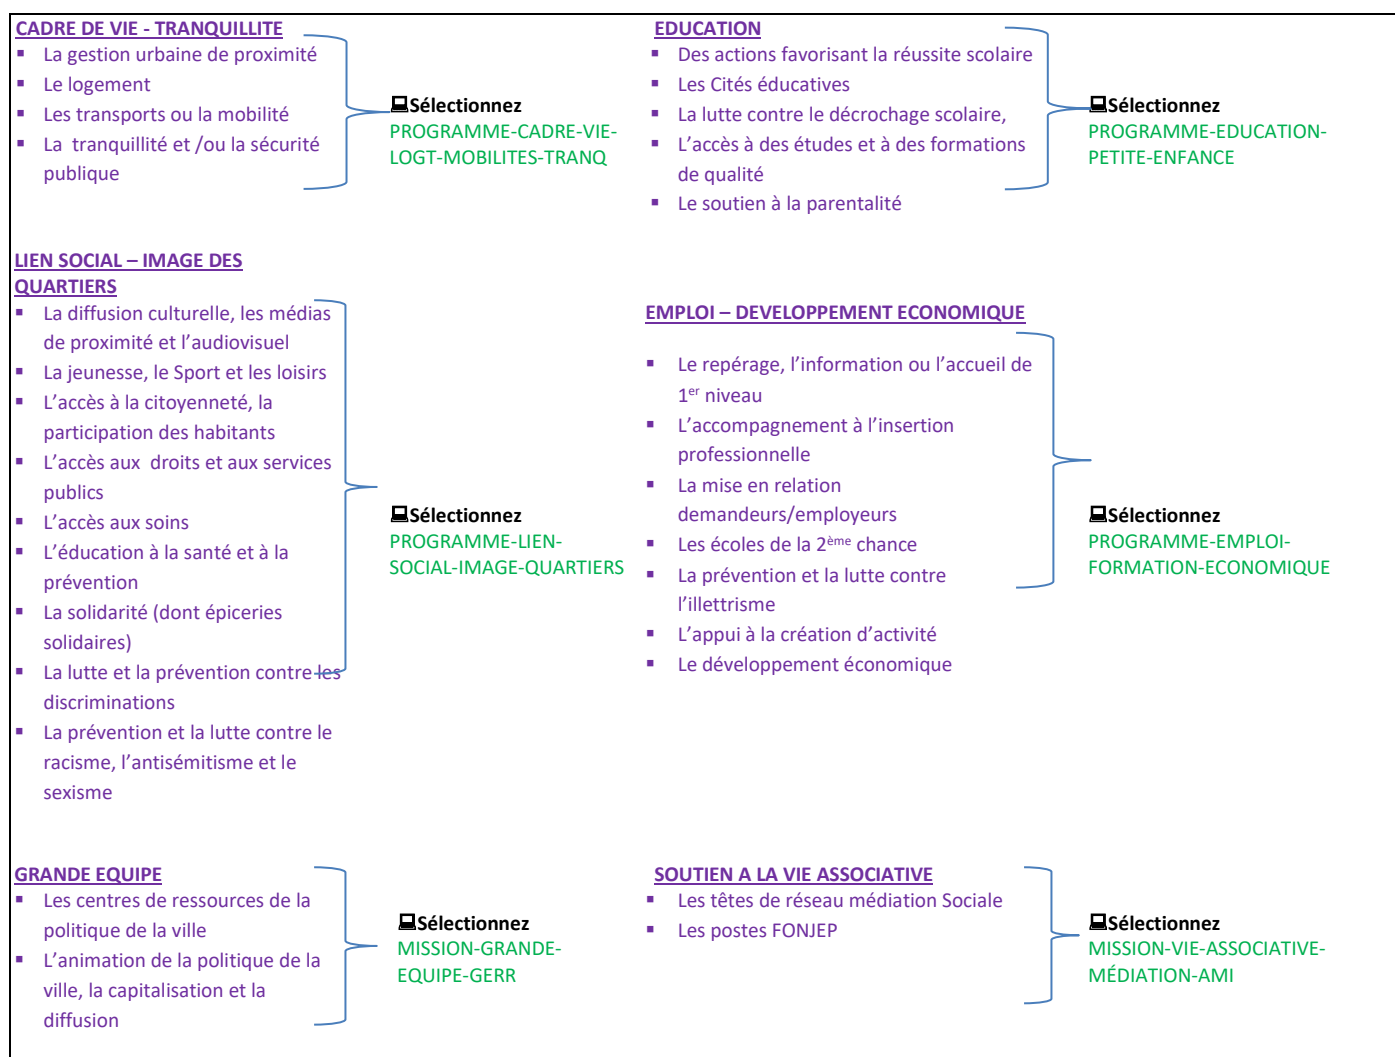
CADRE DE VIE - TRANQUILLITE
- La gestion urbaine de proximité
- Le logement
- Les transports ou la mobilité
- La tranquillité et /ou la sécurité publique

Sélectionnez
PROGRAMME-CADRE-VIE-LOGT-MOBILITES-TRANQ

EDUCATION
- Des actions favorisant la réussite scolaire
- Les Cités éducatives
- La lutte contre le décrochage scolaire,
- L'accès à des études et à des formations de qualité
- Le soutien à la parentalité

Sélectionnez
PROGRAMME-EDUCATION-PETITE-ENFANCE

LIEN SOCIAL – IMAGE DES QUARTIERS
- La diffusion culturelle, les médias de proximité et l'audiovisuel
- La jeunesse, le Sport et les loisirs
- L'accès à la citoyenneté, la participation des habitants
- L'accès aux droits et aux services publics
- L'accès aux soins
- L'éducation à la santé et à la prévention
- La solidarité (dont épiceries solidaires)
- La lutte et la prévention contre les discriminations
- La prévention et la lutte contre le racisme, l'antisémitisme et le sexisme

Sélectionnez
PROGRAMME-LIEN-SOCIAL-IMAGE-QUARTIERS

EMPLOI – DEVELOPPEMENT ECONOMIQUE
- Le repérage, l'information ou l'accueil de 1$^{er}$ niveau
- L'accompagnement à l'insertion professionnelle
- La mise en relation demandeurs/employeurs
- Les écoles de la 2$^{ème}$ chance
- La prévention et la lutte contre l'illettrisme
- L'appui à la création d'activité
- Le développement économique

Sélectionnez
PROGRAMME-EMPLOI-FORMATION-ECONOMIQUE

GRANDE EQUIPE
- Les centres de ressources de la politique de la ville
- L'animation de la politique de la ville, la capitalisation et la diffusion

Sélectionnez
MISSION-GRANDE-EQUIPE-GERR

SOUTIEN A LA VIE ASSOCIATIVE
- Les têtes de réseau médiation Sociale
- Les postes FONJEP

Sélectionnez
MISSION-VIE-ASSOCIATIVE-MÉDIATION-AMI